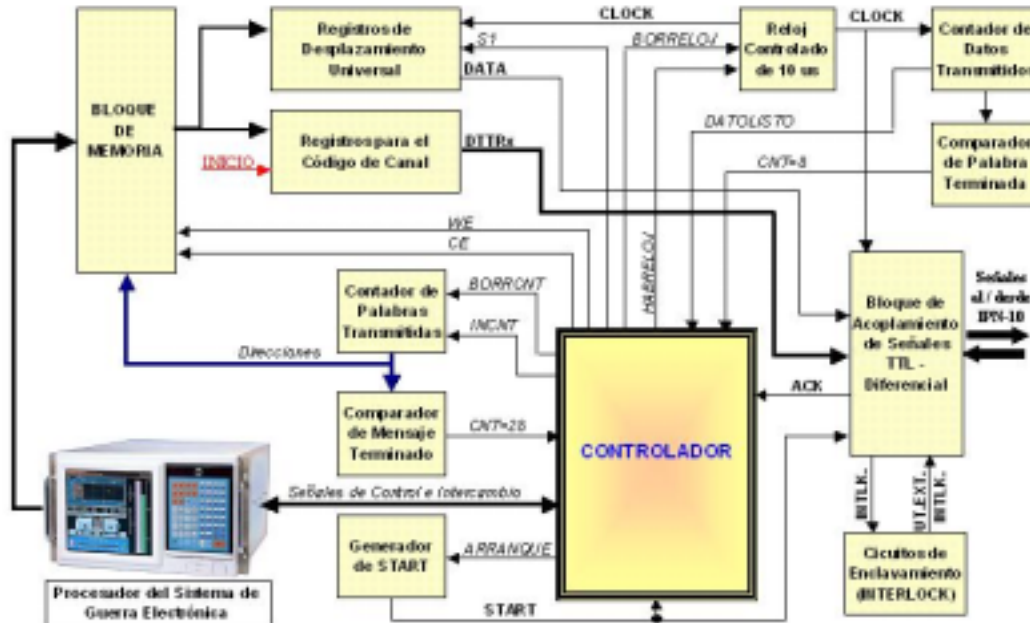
BLOQUE DE MEMORIA

Registros de Desplazamiento Universal

Registros para el Código de Canal

INICIO

CLOCK

S1

DATA

BORRELOJ

Reloj Controlado de 10 us

CLOCK

Contador de Datos Transmitidos

Comparador de Palabra Terminada

DATOLISTO

CNT=8

DTTRx

WE

CE

HABRELOJ

Contador de Palabras Transmitidas

BORRCNT

INCNT

Direcciones

Comparador de Mensaje Terminado

CNT=28

CONTROLADOR

Bloque de Acoplamiento de Señales TTL - Diferencial

Señales al / desde IPN-10

ACK

Señales de Control e Intercambio

Generador de START

ARRANQUE

START

INTLK.

UT.EXT.

INTLK.

Cicuitos de Enclavamiento (INTERLOCK)

Procesador del Sistema de Guerra Electrónica